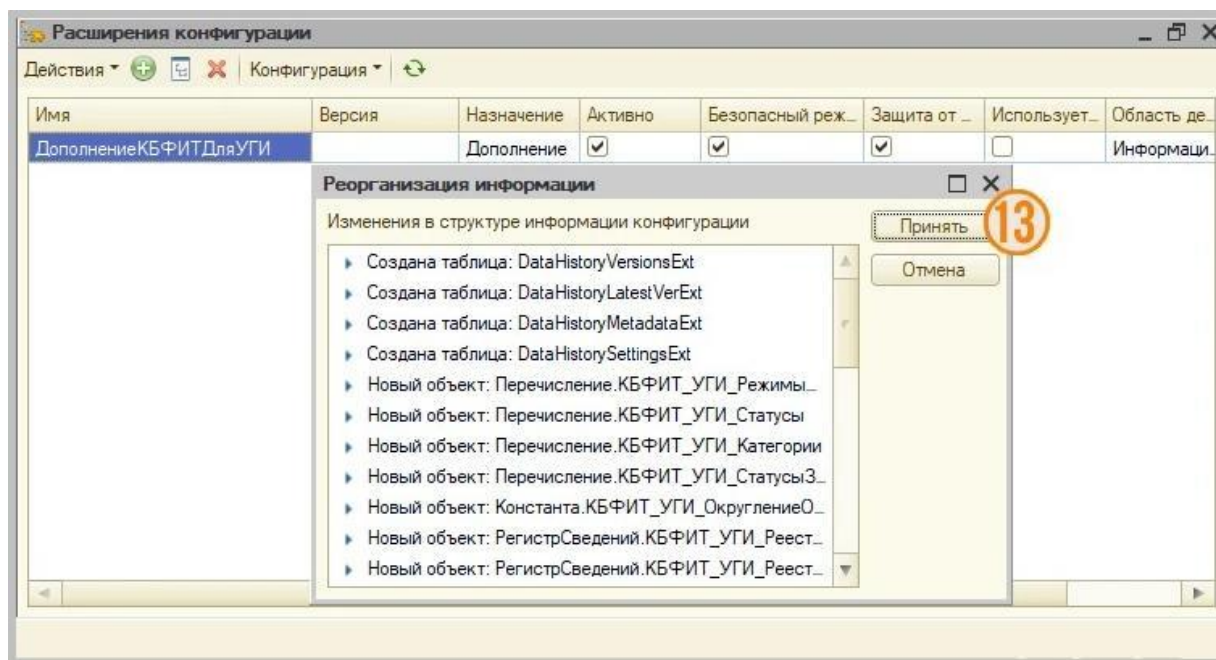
Расширения конфигурации

Действия ▾ Конфигурация ▾

| Имя | Версия | Назначение | Активно | Безопасный реж... | Защита от ... | Использует... | Область де... |
|---|---|---|---|---|---|---|---|
| ДополнениеКБФИТДляУГИ | | Дополнение | ☑ | ☑ | ☑ | ☐ | Информаци... |

Реорганизация информации

Изменения в структуре информации конфигурации

Принять

13

Отмена

Создана таблица: DataHistoryVersionsExt
Создана таблица: DataHistoryLatestVerExt
Создана таблица: DataHistoryMetadataExt
Создана таблица: DataHistorySettingsExt
Новый объект: Перечисление.КБФИТ_УГИ_Режимы...
Новый объект: Перечисление.КБФИТ_УГИ_Статусы
Новый объект: Перечисление.КБФИТ_УГИ_Категории
Новый объект: Перечисление.КБФИТ_УГИ_СтатусыЗ...
Новый объект: Константа.КБФИТ_УГИ_ОкруглениеО...
Новый объект: РегистрСведений.КБФИТ_УГИ_Реест...
Новый объект: РегистрСведений.КБФИТ_УГИ_Реест...